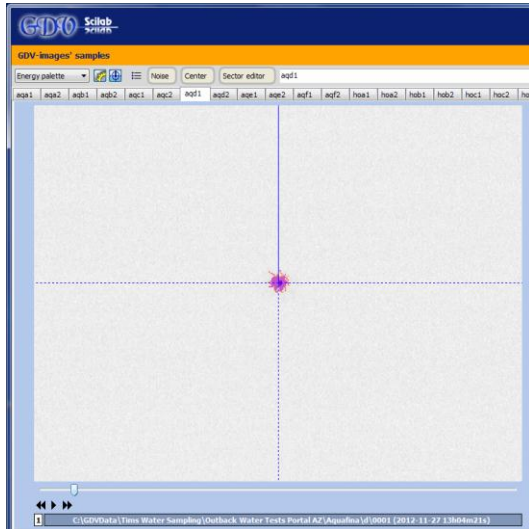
GDV Scilab

GDV-images' samples

Energy palette | Noise | Center | Sector editor | aqd1

| aqa1 | aqa2 | aqb1 | aqb2 | aqc1 | aqc2 | aqd1 | aqd2 | aqe1 | aqe2 | aqf1 | aqf2 | hoa1 | hoa2 | hob1 | hob2 | hoc1 | hoc2 | ho |
|---|---|---|---|---|---|---|---|---|---|---|---|---|---|---|---|---|---|---|

1 C:\GDVData\Tims Water Sampling\Outback Water Tests Portal AZ\Aquafina\d\0001 (2012-11-27 13h04m21s)